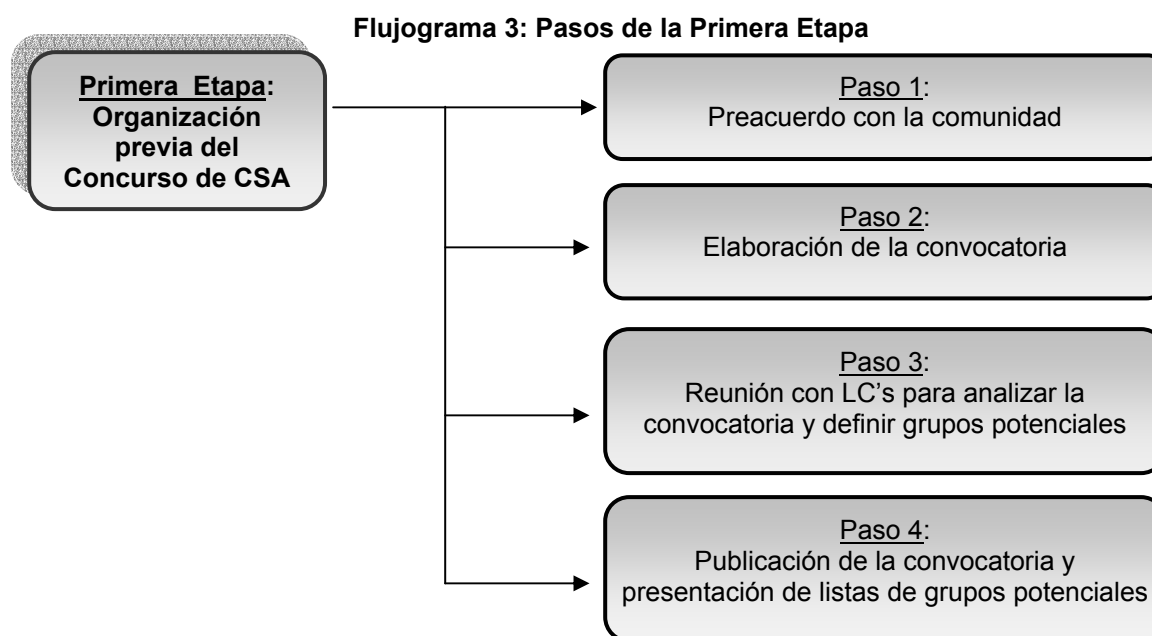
Flujograma 3: Pasos de la Primera Etapa

Primera Etapa: Organización previa del Concurso de CSA

Paso 1: Preacuerdo con la comunidad

Paso 2: Elaboración de la convocatoria

Paso 3: Reunión con LC's para analizar la convocatoria y definir grupos potenciales

Paso 4: Publicación de la convocatoria y presentación de listas de grupos potenciales